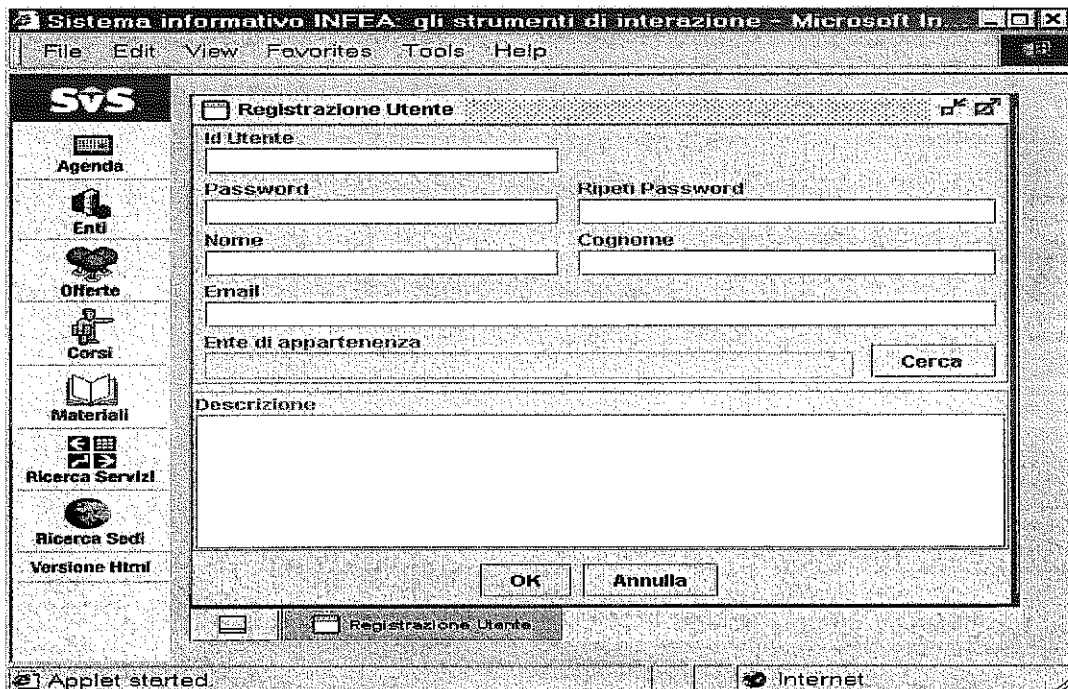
Sistema informativo INFEA: gli strumenti di interazione - Microsoft In...

File Edit View Favorites Tools Help

SvS

Agenda

Enti

Offerte

Corsi

Materiali

Ricerca Servizi

Ricerca Sedi

Versione Html

Registrazione Utente

Id Utente

Password

Ripeti Password

Nome

Cognome

Email

Ente di appartenenza

Cerca

Descrizione

OK

Annulla

Registrazione Utente

Applet started.

Internet